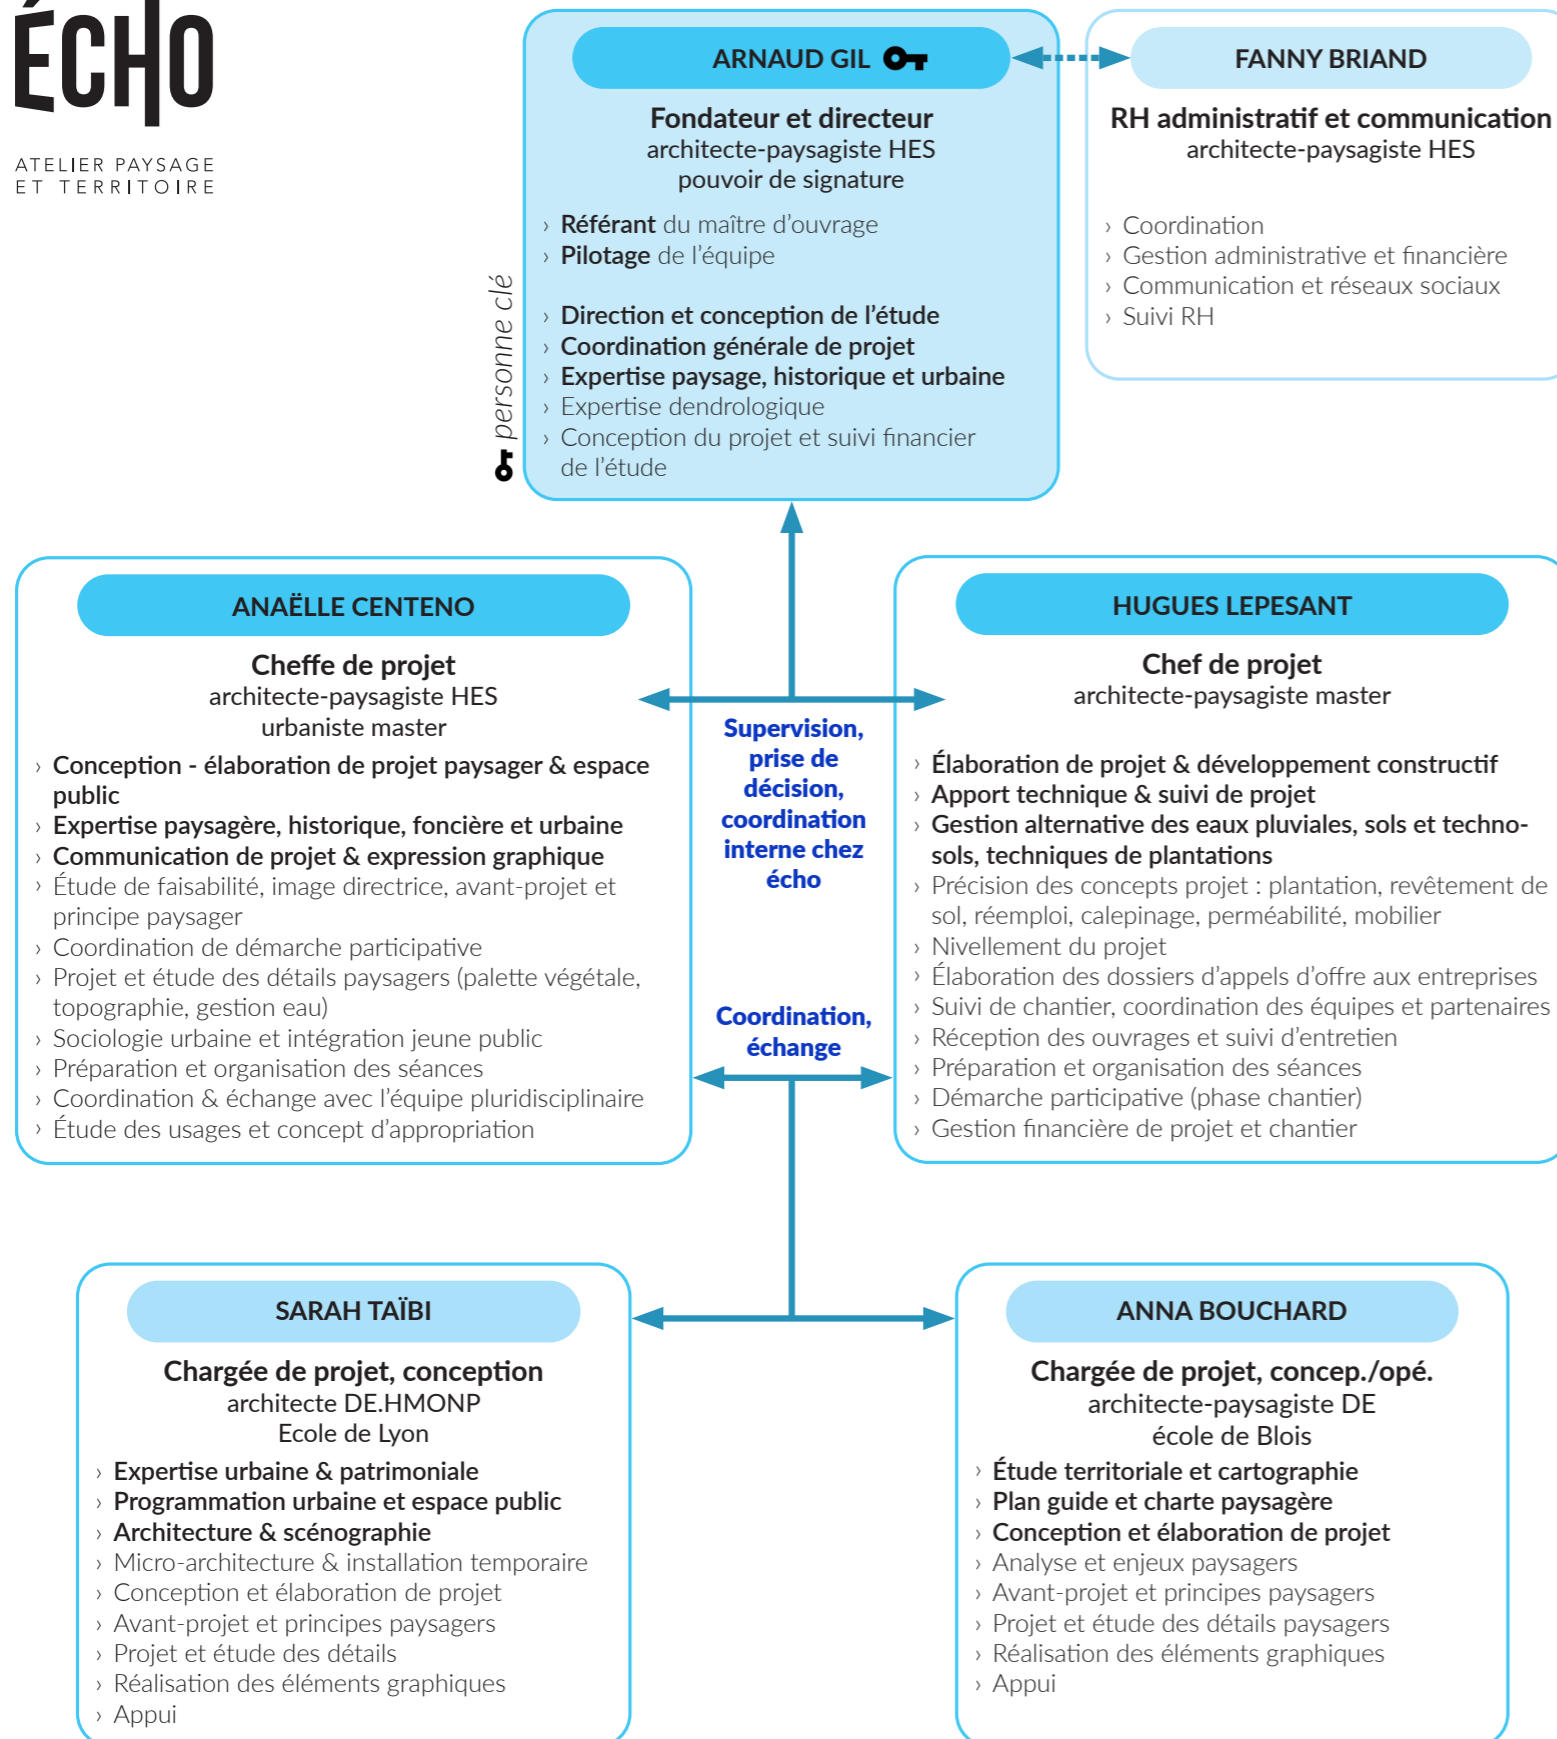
ÉCHO
ATELIER PAYSAGE ET TERRITOIRE

personne clé

ARNAUD GIL

Fondateur et directeur
architecte-paysagiste HES
pouvoir de signature

› Référant du maître d'ouvrage
› Pilotage de l'équipe

› Direction et conception de l'étude
› Coordination générale de projet
› Expertise paysage, historique et urbaine
› Expertise dendrologique
› Conception du projet et suivi financier de l'étude

FANNY BRIAND

RH administratif et communication
architecte-paysagiste HES

› Coordination
› Gestion administrative et financière
› Communication et réseaux sociaux
› Suivi RH

ANAËLLE CENTENO

Cheffe de projet
architecte-paysagiste HES
urbaniste master

› Conception - élaboration de projet paysager & espace public
› Expertise paysagère, historique, foncière et urbaine
› Communication de projet & expression graphique
› Étude de faisabilité, image directrice, avant-projet et principe paysager
› Coordination de démarche participative
› Projet et étude des détails paysagers (palette végétale, topographie, gestion eau)
› Sociologie urbaine et intégration jeune public
› Préparation et organisation des séances
› Coordination & échange avec l'équipe pluridisciplinaire
› Étude des usages et concept d'appropriation

Supervision, prise de décision, coordination interne chez écho

Coordination, échange

HUGUES LEPESANT

Chef de projet
architecte-paysagiste master

› Élaboration de projet & développement constructif
› Apport technique & suivi de projet
› Gestion alternative des eaux pluviales, sols et techno-sols, techniques de plantations
› Précision des concepts projet : plantation, revêtement de sol, réemploi, calepinage, perméabilité, mobilier
› Nivellement du projet
› Élaboration des dossiers d'appels d'offre aux entreprises
› Suivi de chantier, coordination des équipes et partenaires
› Réception des ouvrages et suivi d'entretien
› Préparation et organisation des séances
› Démarche participative (phase chantier)
› Gestion financière de projet et chantier

SARAH TAÏBI

Chargée de projet, conception
architecte DE.HMONP
Ecole de Lyon

› Expertise urbaine & patrimoniale
› Programmation urbaine et espace public
› Architecture & scénographie
› Micro-architecture & installation temporaire
› Conception et élaboration de projet
› Avant-projet et principes paysagers
› Projet et étude des détails
› Réalisation des éléments graphiques
› Appui

ANNA BOUCHARD

Chargée de projet, concep./opé.
architecte-paysagiste DE
école de Blois

› Étude territoriale et cartographie
› Plan guide et charte paysagère
› Conception et élaboration de projet
› Analyse et enjeux paysagers
› Avant-projet et principes paysagers
› Projet et étude des détails paysagers
› Réalisation des éléments graphiques
› Appui